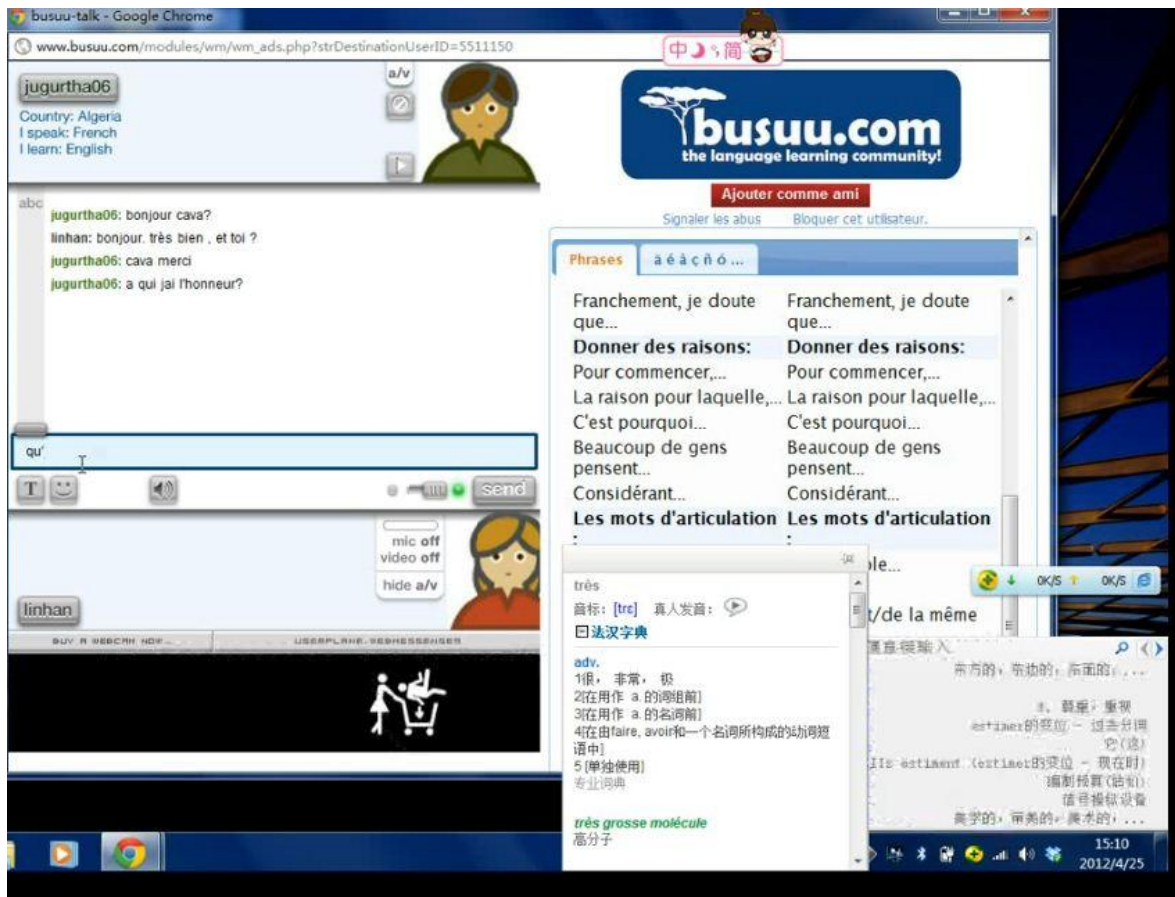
busuu-talk - Google Chrome

www.busuu.com/modules/wm/wm_ads.php?strDestinationUserID=5511150

中 简

jugurtha06
Country: Algeria
I speak: French
I learn: English

a/v

busuu.com
the language learning community!

Ajouter comme ami
Signaler les abus Bloquer cet utilisateur.

abc
jugurtha06: bonjour cava?
linhan: bonjour. très bien , et toi ?
jugurtha06: cava merci
jugurtha06: a qui jai l'honneur?

qu'

send

mic off
video off
hide a/v

linhan

BUY A WEBCAM NOW USERPLANE MESSENGER

Phrases âéàçñó...

| | |
|---|---|
| Franchement, je doute que... | Franchement, je doute que... |
| **Donner des raisons:** | **Donner des raisons:** |
| Pour commencer,... | Pour commencer,... |
| La raison pour laquelle,... | La raison pour laquelle,... |
| C'est pourquoi... | C'est pourquoi... |
| Beaucoup de gens pensent... | Beaucoup de gens pensent... |
| Considérant... | Considérant... |
| **Les mots d'articulation :** | **Les mots d'articulation :** |

ple...
t/de la même

0K/S 0K/S

très
音标: [trɛ] 真人发音:
法汉字典
adv.
1很, 非常, 极
2[在用作 a. 的词组前]
3[在用作 a. 的名词前]
4[在由faire, avoir和一个名词所构成的动词短语中]
5 [单独使用]
专业词典
très grosse molécule
高分子

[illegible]音输入
东方的, 东边的, 东面的, ...
1. 想象; 重视
estimer的变位 - 过去分词
它(这)
Ils estiment (estimer的变位 - 现在时)
编制预算(估计)
信号模拟设备
美学的, 审美的, 美术的, ...

15:10
2012/4/25